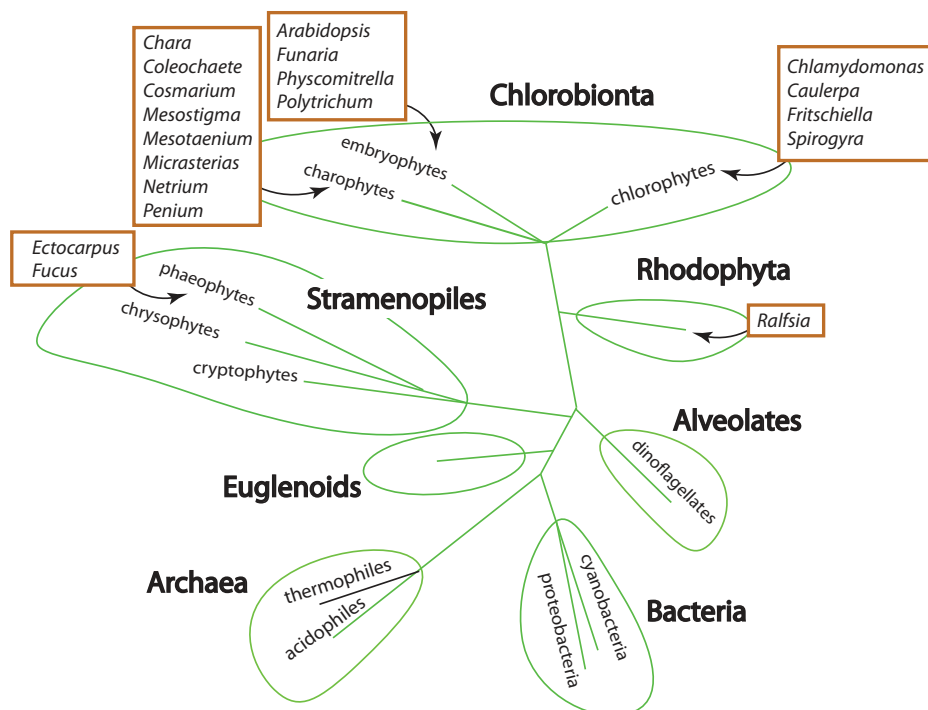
Chara
Coleochaete
Cosmarium
Mesostigma
Mesotaenium
Micrasterias
Netrium
Penium

Arabidopsis
Funaria
Physcomitrella
Polytrichum

Chlorobionta

Chlamydomonas
Caulerpa
Fritschiella
Spirogyra

embryophytes
charophytes
chlorophytes

Ectocarpus
Fucus

phaeophytes
chrysophytes
cryptophytes

Stramenopiles

Rhodophyta

Ralfsia

Alveolates

dinoflagellates

Euglenoids

Archaea

thermophiles
acidophiles

cyanobacteria
proteobacteria

Bacteria